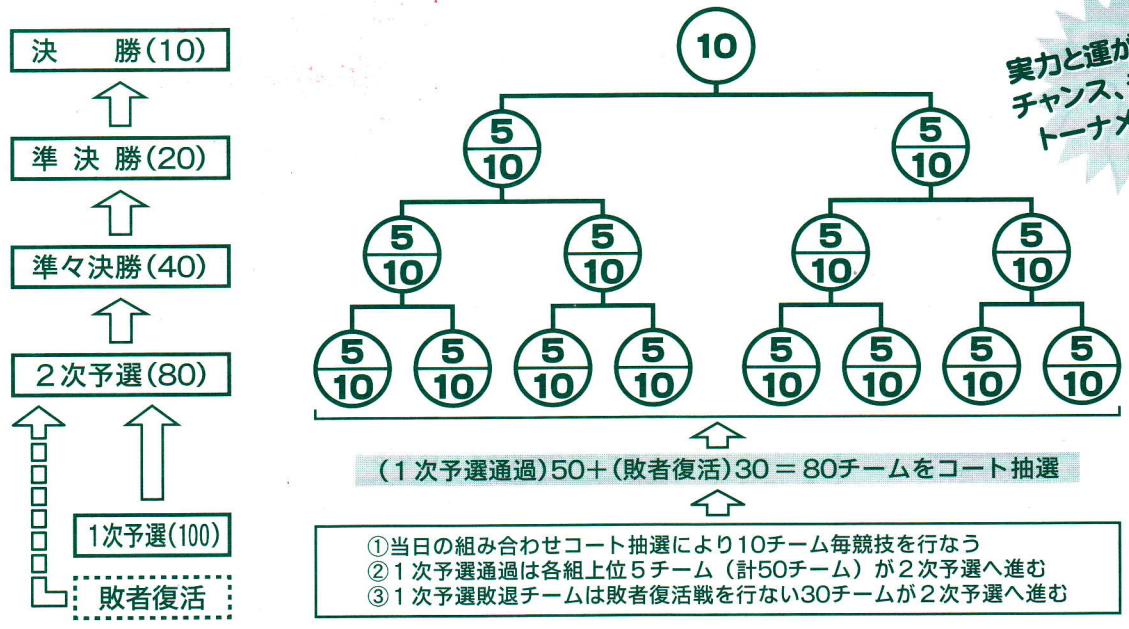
決　勝(10)

準 決 勝(20)

準々決勝(40)

2次予選(80)

1次予選(100)

敗者復活

10

5
10

5
10

5
10

5
10

5
10

5
10

5
10

5
10

5
10

5
10

5
10

5
10

5
10

5
10

実力と運が
チャンス、
トーナメ

(1次予選通過)50+(敗者復活)30＝80チームをコート抽選

①当日の組み合わせコート抽選により10チーム毎競技を行なう
②1次予選通過は各組上位5チーム(計50チーム)が2次予選へ進む
③1次予選敗退チームは敗者復活戦を行ない30チームが2次予選へ進む